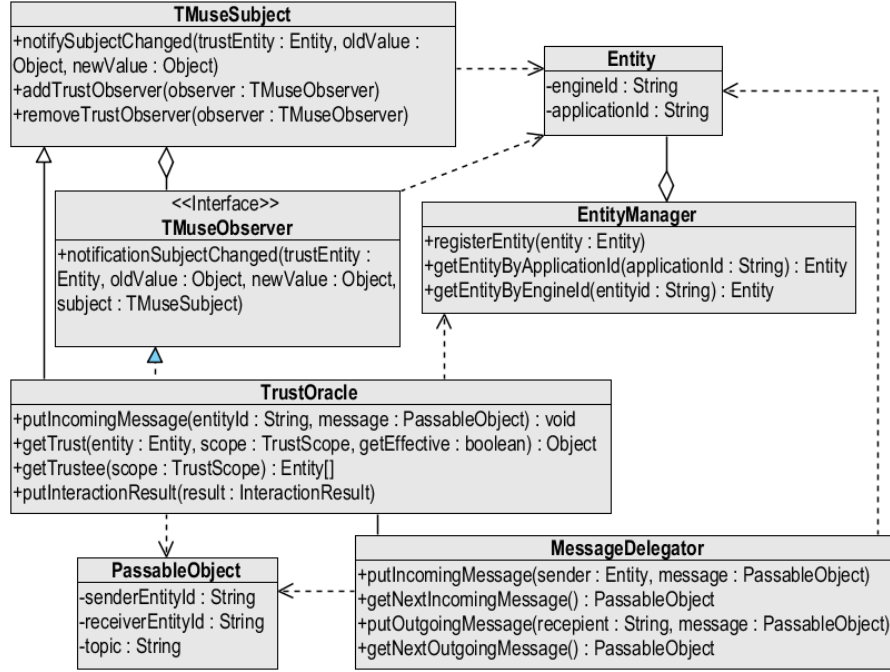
TMuseSubject

+notifySubjectChanged(trustEntity : Entity, oldValue : Object, newValue : Object)
+addTrustObserver(observer : TMuseObserver)
+removeTrustObserver(observer : TMuseObserver)

Entity

-engineId : String
-applicationId : String

<<Interface>>
TMuseObserver

+notificationSubjectChanged(trustEntity : Entity, oldValue : Object, newValue : Object, subject : TMuseSubject)

EntityManager

+registerEntity(entity : Entity)
+getEntityByApplicationId(applicationId : String) : Entity
+getEntityByEngineId(entityid : String) : Entity

TrustOracle

+putIncomingMessage(entityId : String, message : PassableObject) : void
+getTrust(entity : Entity, scope : TrustScope, getEffective : boolean) : Object
+getTrustee(scope : TrustScope) : Entity[]
+putInteractionResult(result : InteractionResult)

PassableObject

-senderEntityId : String
-receiverEntityId : String
-topic : String

MessageDelegator

+putIncomingMessage(sender : Entity, message : PassableObject)
+getNextIncomingMessage() : PassableObject
+putOutgoingMessage(recepient : String, message : PassableObject)
+getNextOutgoingMessage() : PassableObject